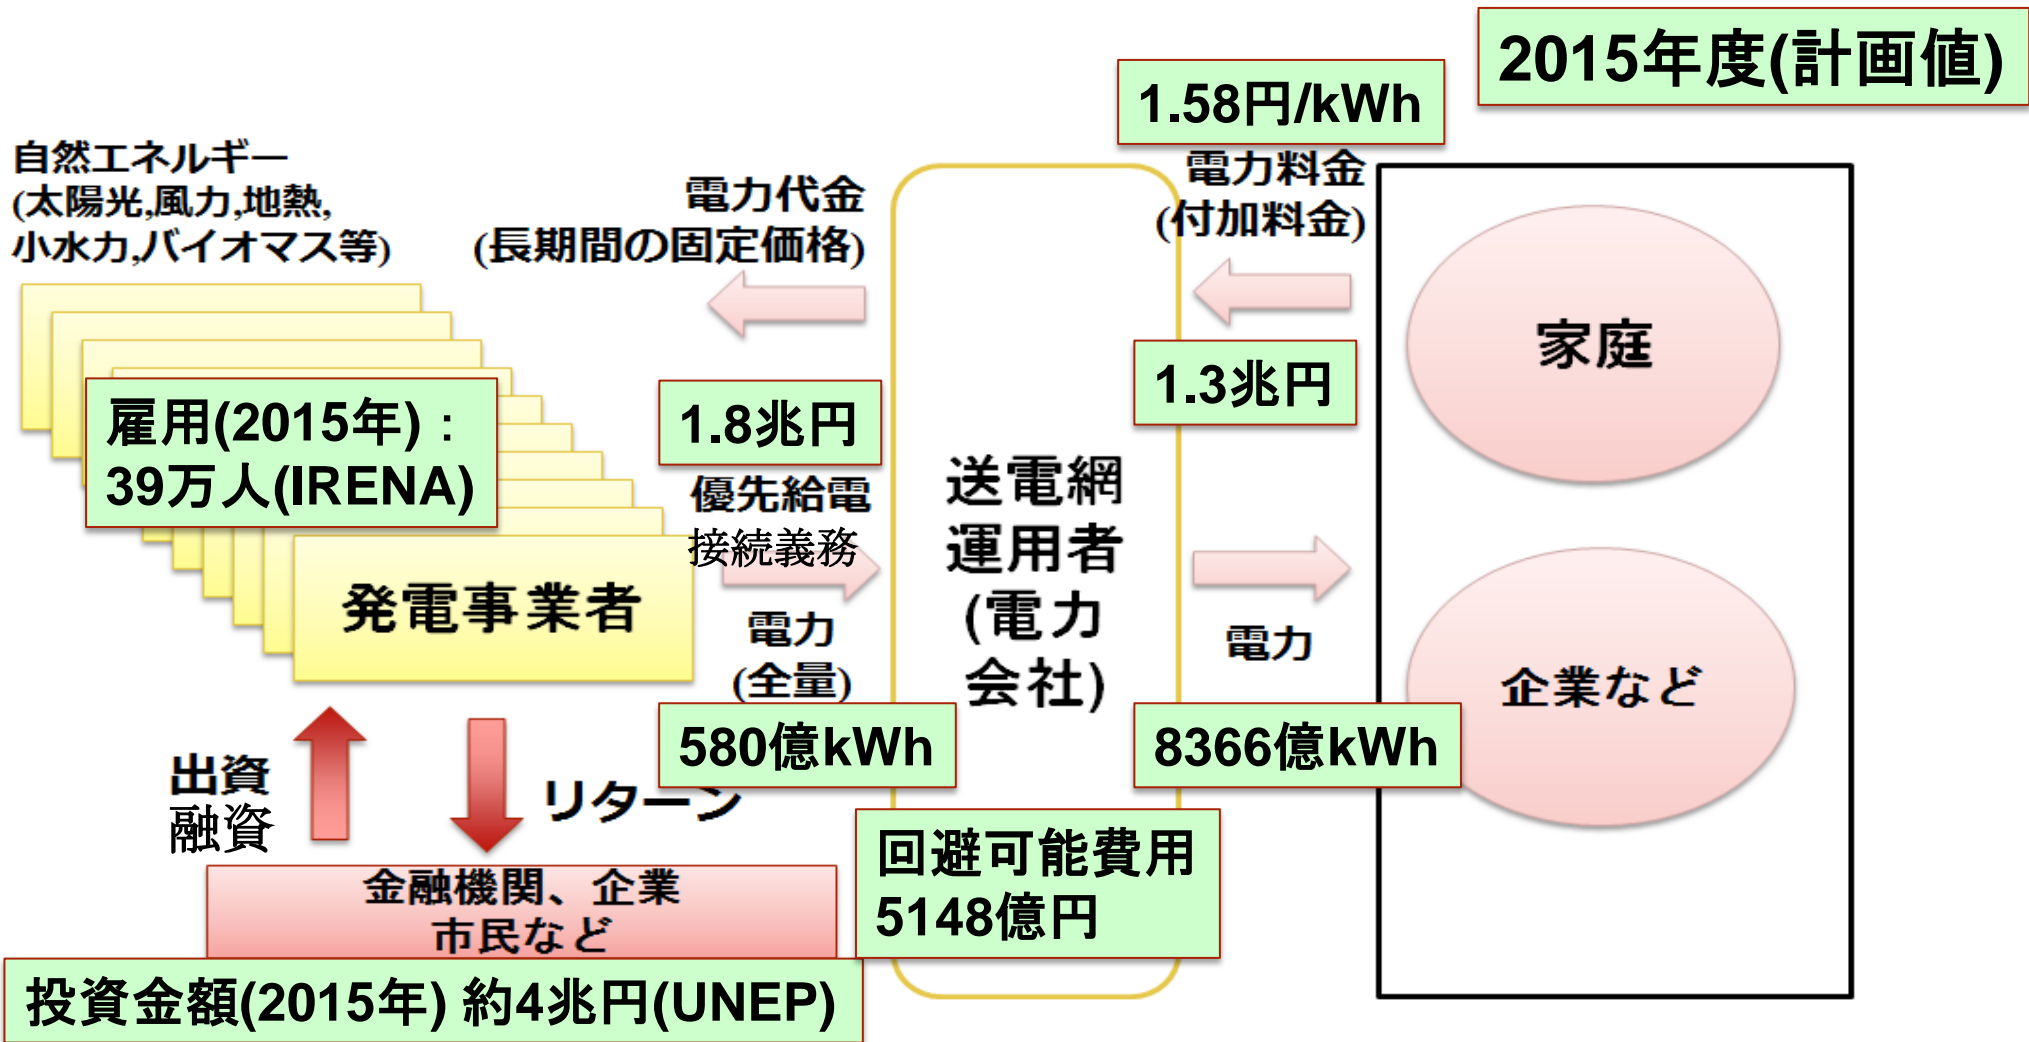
2015年度(計画値)

1.58円/kWh

自然エネルギー
(太陽光,風力,地熱,
小水力,バイオマス等)

電力代金
(長期間の固定価格)

電力料金
(付加料金)

1.3兆円

家庭

雇用(2015年)：
39万人(IRENA)

1.8兆円

優先給電
接続義務

送電網
運用者
(電力
会社)

発電事業者

電力
(全量)

電力

企業など

580億kWh

8366億kWh

出資
融資

リターン

回避可能費用
5148億円

金融機関、企業
市民など

投資金額(2015年) 約4兆円(UNEP)